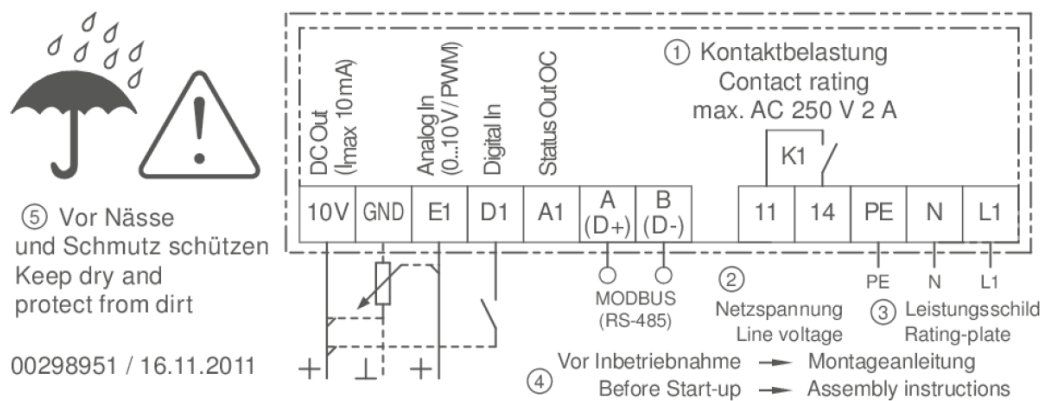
⑤ Vor Nässe und Schmutz schützen
Keep dry and protect from dirt

00298951 / 16.11.2011

DC Out (Imax 10 mA)
Analog In (0...10 V / PWM)
Digital In
Status Out OC

① Kontaktbelastung
Contact rating
max. AC 250 V 2 A

K1

10V | GND | E1 | D1 | A1 | A (D+) | B (D-) | 11 | 14 | PE | N | L1

MODBUS (RS-485)

② Netzspannung
Line voltage

PE N L1

③ Leistungsschild
Rating-plate

+ ⊥ +

④ Vor Inbetriebnahme → Montageanleitung
Before Start-up → Assembly instructions